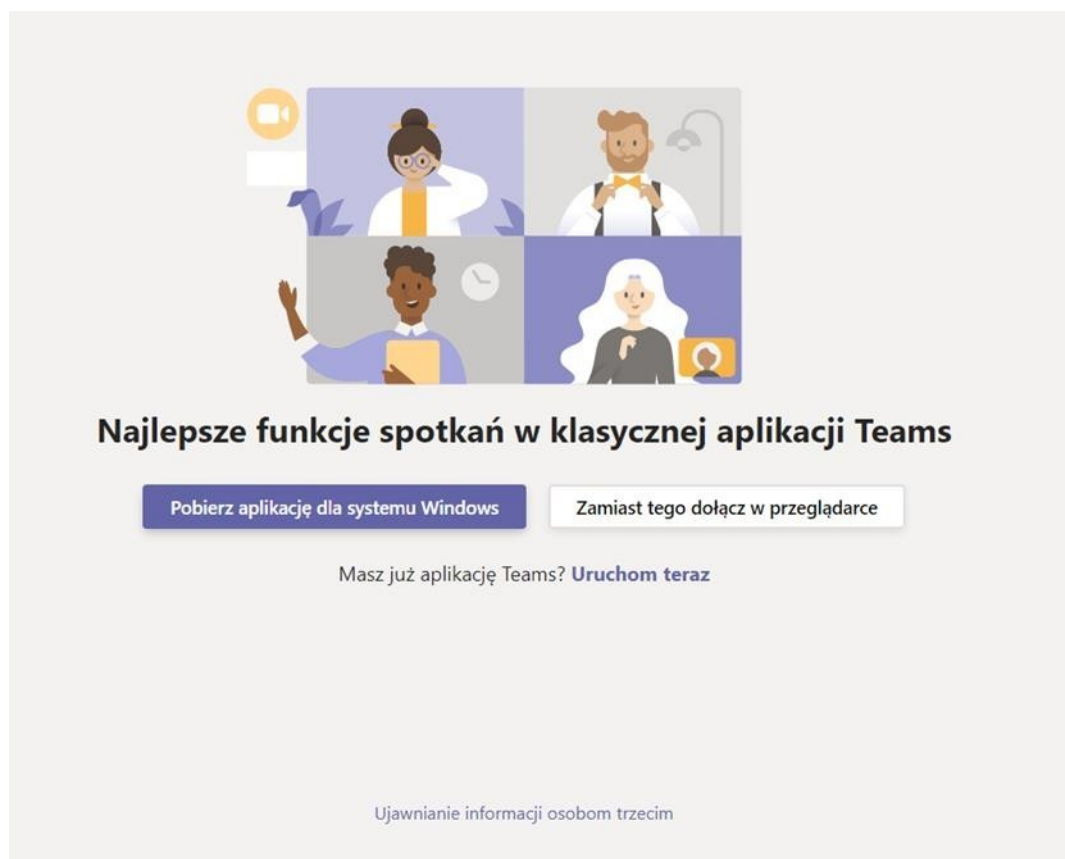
Najlepsze funkcje spotkań w klasycznej aplikacji Teams

Pobierz aplikację dla systemu Windows

Zamiast tego dołącz w przeglądarce

Masz już aplikację Teams? Uruchom teraz

Ujawnianie informacji osobom trzecim